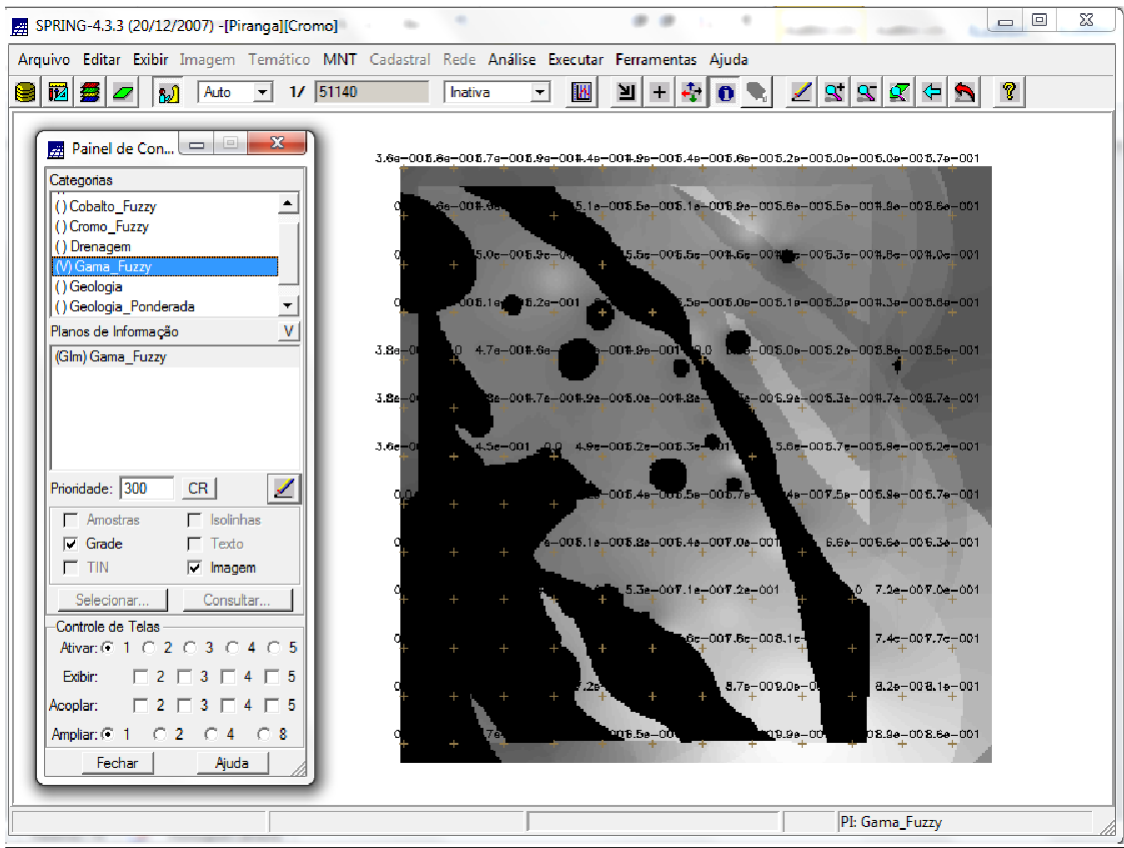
SPRING-4.3.3 (20/12/2007) -[Piranga][Cromo]

Arquivo Editar Exibir Imagem Temático MNT Cadastral Rede Análise Executar Ferramentas Ajuda

Auto 1/ 51140 Inativa

Painel de Con...

Categorias
( ) Cobalto_Fuzzy
( ) Cromo_Fuzzy
( ) Drenagem
(V) Gama_Fuzzy
( ) Geologia
( ) Geologia_Ponderada

Planos de Informação V
(GIm) Gama_Fuzzy

Prioridade: 300 CR

Amostras Isolinhas
Grade Texto
TIN Imagem

Selecionar... Consultar...

Controle de Telas
Ativar: 1 2 3 4 5
Exibir: 2 3 4 5
Acoplar: 2 3 4 5
Ampliar: 1 2 4 8

Fechar Ajuda

3.6e-001 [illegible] 5.7e-001

PI: Gama_Fuzzy